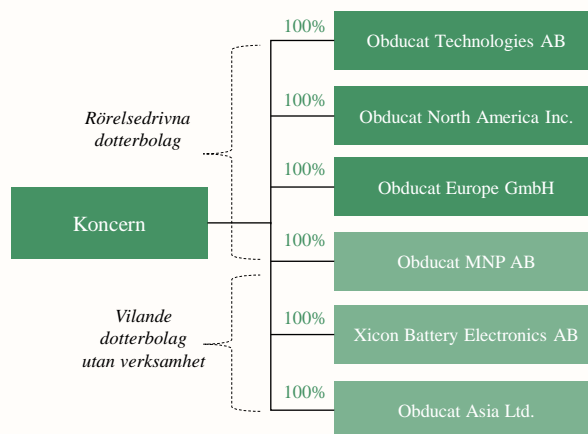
Rörelsedrivna dotterbolag

Vilande dotterbolag utan verksamhet

Koncern

100%
Obducat Technologies AB

100%
Obducat North America Inc.

100%
Obducat Europe GmbH

100%
Obducat MNP AB

100%
Xicon Battery Electronics AB

100%
Obducat Asia Ltd.